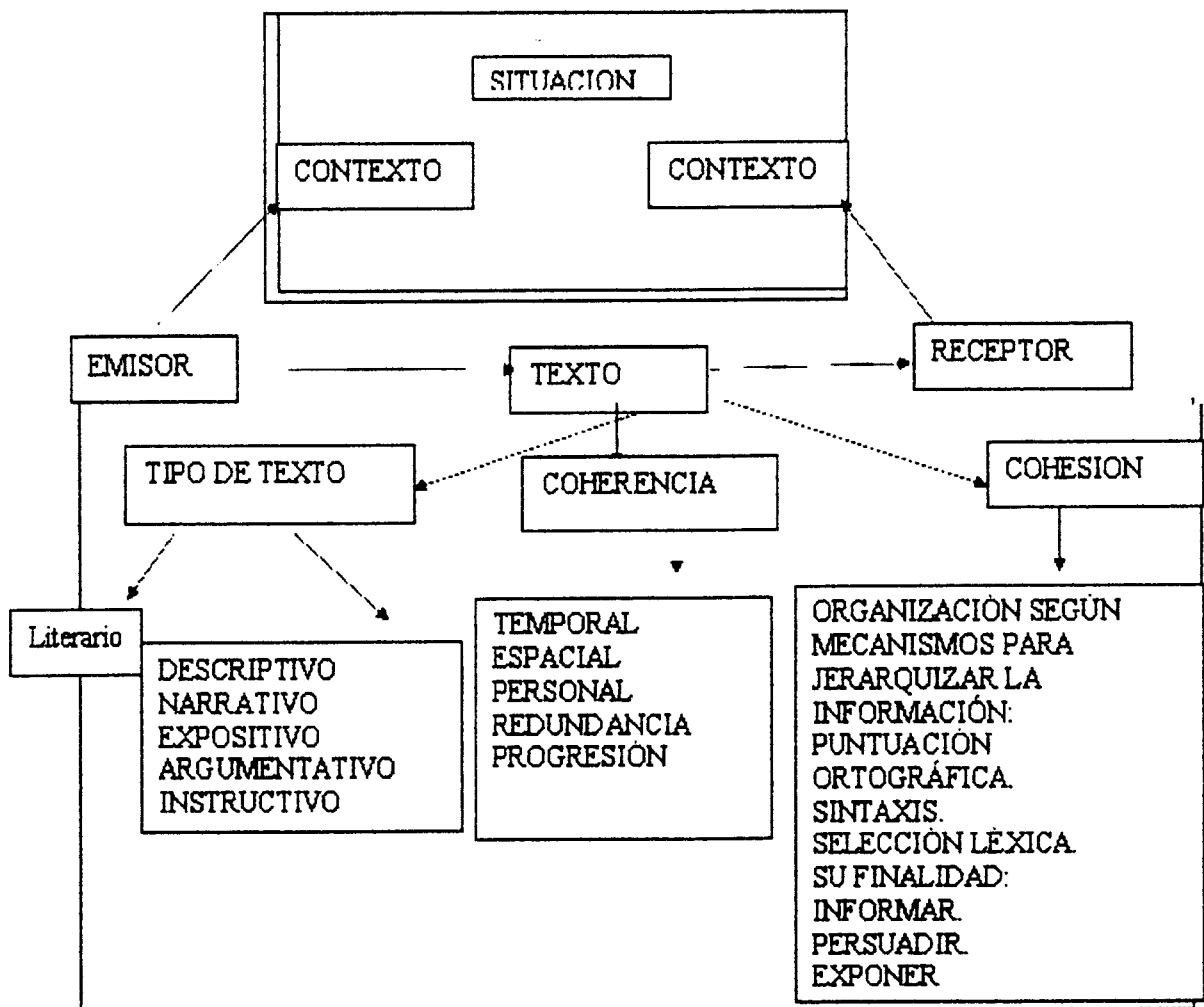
SITUACION

CONTEXTO

CONTEXTO

EMISOR

TEXTO

RECEPTOR

TIPO DE TEXTO

COHERENCIA

COHESION

Literario

DESCRIPTIVO
NARRATIVO
EXPOSITIVO
ARGUMENTATIVO
INSTRUCTIVO

TEMPORAL
ESPACIAL
PERSONAL
REDUNDANCIA
PROGRESIÓN

ORGANIZACIÓN SEGÚN MECANISMOS PARA JERARQUIZAR LA INFORMACIÓN:
PUNTUACIÓN
ORTOGRÁFICA.
SINTAXIS.
SELECCIÓN LÉXICA.
SU FINALIDAD:
INFORMAR.
PERSUADIR.
EXPONER